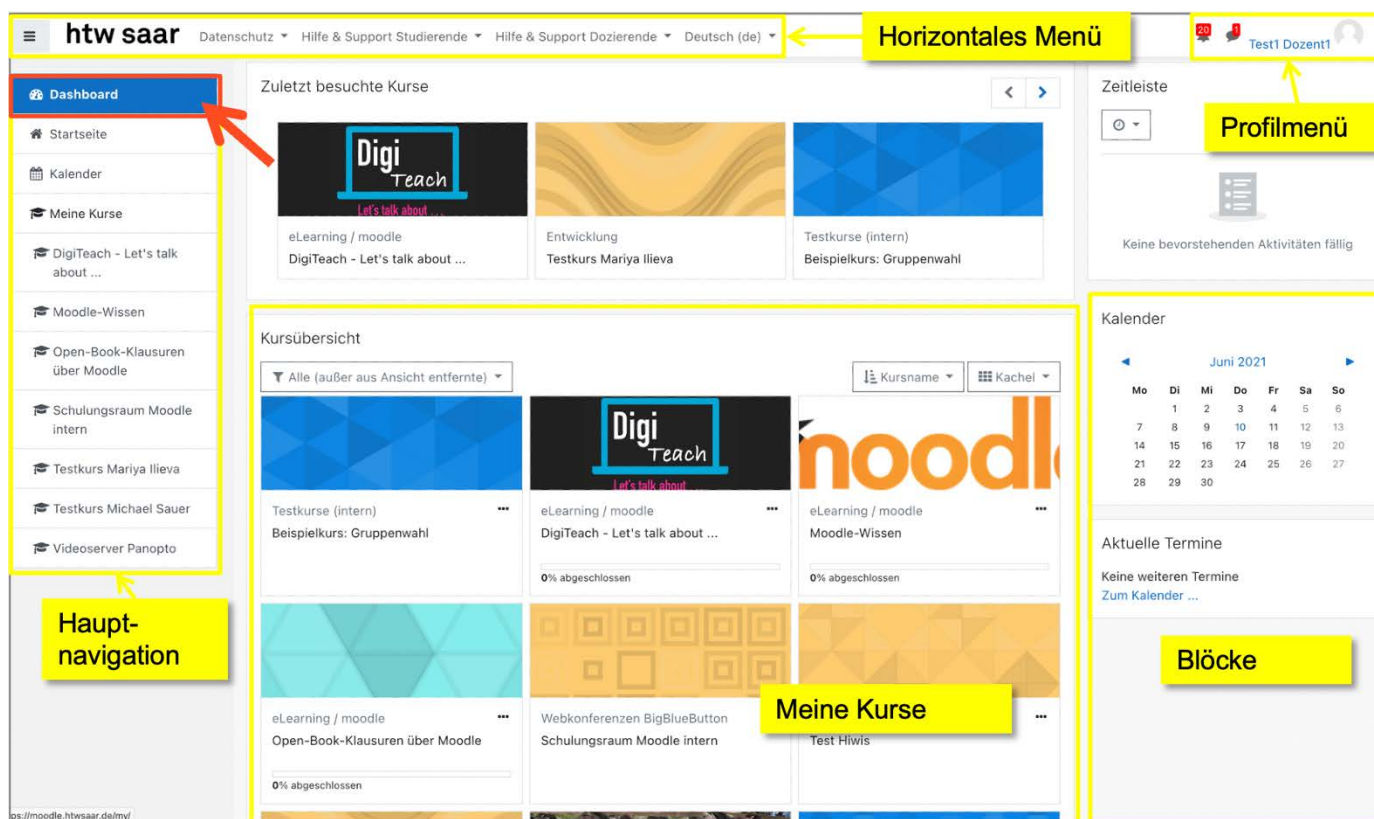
htw saar Datenschutz ▾ Hilfe & Support Studierende ▾ Hilfe & Support Dozierende ▾ Deutsch (de) ▾

Horizontales Menü

20 1 Test1 Dozent1

Profilmenü

Dashboard
Startseite
Kalender
Meine Kurse
DigiTeach - Let's talk about ...
Moodle-Wissen
Open-Book-Klausuren über Moodle
Schulungsraum Moodle intern
Testkurs Mariya Ilieva
Testkurs Michael Sauer
Videoserver Panopto

Haupt-navigation

Zuletzt besuchte Kurse

Digi Teach Let's talk about ...

eLearning / moodle
DigiTeach - Let's talk about ...

Entwicklung
Testkurs Mariya Ilieva

Testkurse (intern)
Beispielkurs: Gruppenwahl

Kursübersicht

Alle (außer aus Ansicht entfernte) ▾

Kursname ▾ Kachel ▾

Testkurse (intern)
Beispielkurs: Gruppenwahl

Digi Teach Let's talk about ...

eLearning / moodle
DigiTeach - Let's talk about ...
0% abgeschlossen

moodl

eLearning / moodle
Moodle-Wissen
0% abgeschlossen

eLearning / moodle
Open-Book-Klausuren über Moodle
0% abgeschlossen

Webkonferenzen BigBlueButton
Schulungsraum Moodle intern

Meine Kurse

Test Hiwis

Zeitleiste

Keine bevorstehenden Aktivitäten fällig

Kalender

Juni 2021

| Mo | Di | Mi | Do | Fr | Sa | So |
|---|---|---|---|---|---|---|
| | 1 | 2 | 3 | 4 | 5 | 6 |
| 7 | 8 | 9 | 10 | 11 | 12 | 13 |
| 14 | 15 | 16 | 17 | 18 | 19 | 20 |
| 21 | 22 | 23 | 24 | 25 | 26 | 27 |
| 28 | 29 | 30 | | | | |

Aktuelle Termine

Keine weiteren Termine
Zum Kalender ...

Blöcke

ps://moodle.htwsaar.de/my/